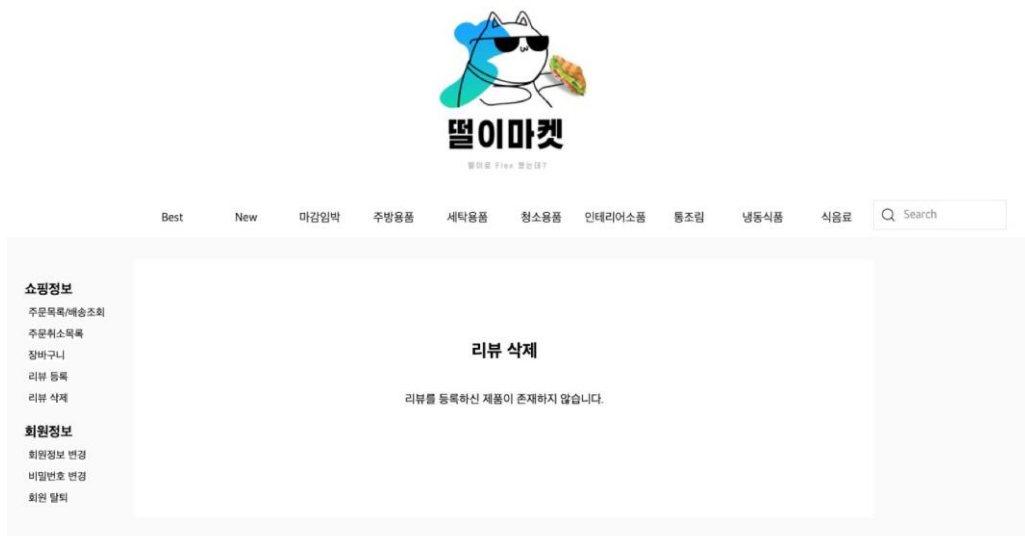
떨이마켓

떨이로 Flex 했는데?

Best New 마감임박 주방용품 세탁용품 청소용품 인테리어소품 통조림 냉동식품 식음료 Search

쇼핑정보
주문목록/배송조회
주문취소목록
장바구니
리뷰 등록
리뷰 삭제

회원정보
회원정보 변경
비밀번호 변경
회원 탈퇴

리뷰 삭제

리뷰를 등록하신 제품이 존재하지 않습니다.